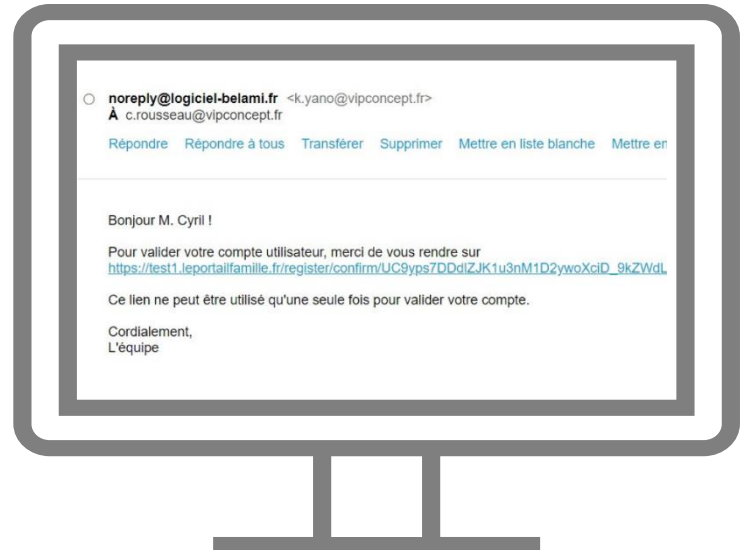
noreply@logiciel-belami.fr <k.yano@vipconcept.fr>
À c.rousseau@vipconcept.fr

Répondre Répondre à tous Transférer Supprimer Mettre en liste blanche Mettre en

Bonjour M. Cyril !

Pour valider votre compte utilisateur, merci de vous rendre sur https://test1.leportailfamille.fr/register/confirm/UC9yps7DDdlZJK1u3nM1D2ywoXciD_9kZWdL

Ce lien ne peut être utilisé qu'une seule fois pour valider votre compte.

Cordialement,
L'équipe